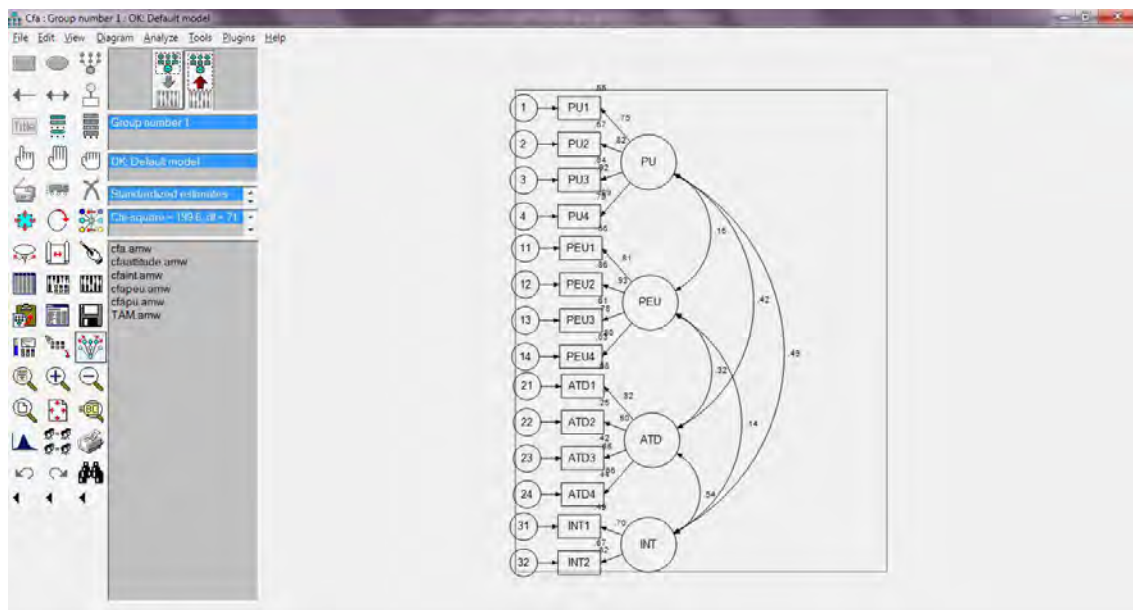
Cfa : Group number 1 : OK: Default model

File Edit View Diagram Analyze Tools Plugins Help

Title

Group number 1

OK: Default model

Standardized estimates

Chi-square = 199.6, df = 71

cfa.amw
cfaattitude.amw
cfaint.amw
cfapeu.amw
cfapu.amw
TAM.amw

.55
1 PU1 .75
.57
2 PU2 .82
.54
.82
3 PU3
.79
.59
4 PU4
.55
PU
11 PEU1 .61
.86
12 PEU2 .92
.61
.78
13 PEU3
.80
.63
14 PEU4
.68
PEU
21 ATD1 .82
.25
22 ATD2 .50
.42
.66
23 ATD3
.85
24 ATD4
.45
ATD
31 INT1 .70
.67
32 INT2 .82
INT

.16
.42
.49
.32
.14
.54